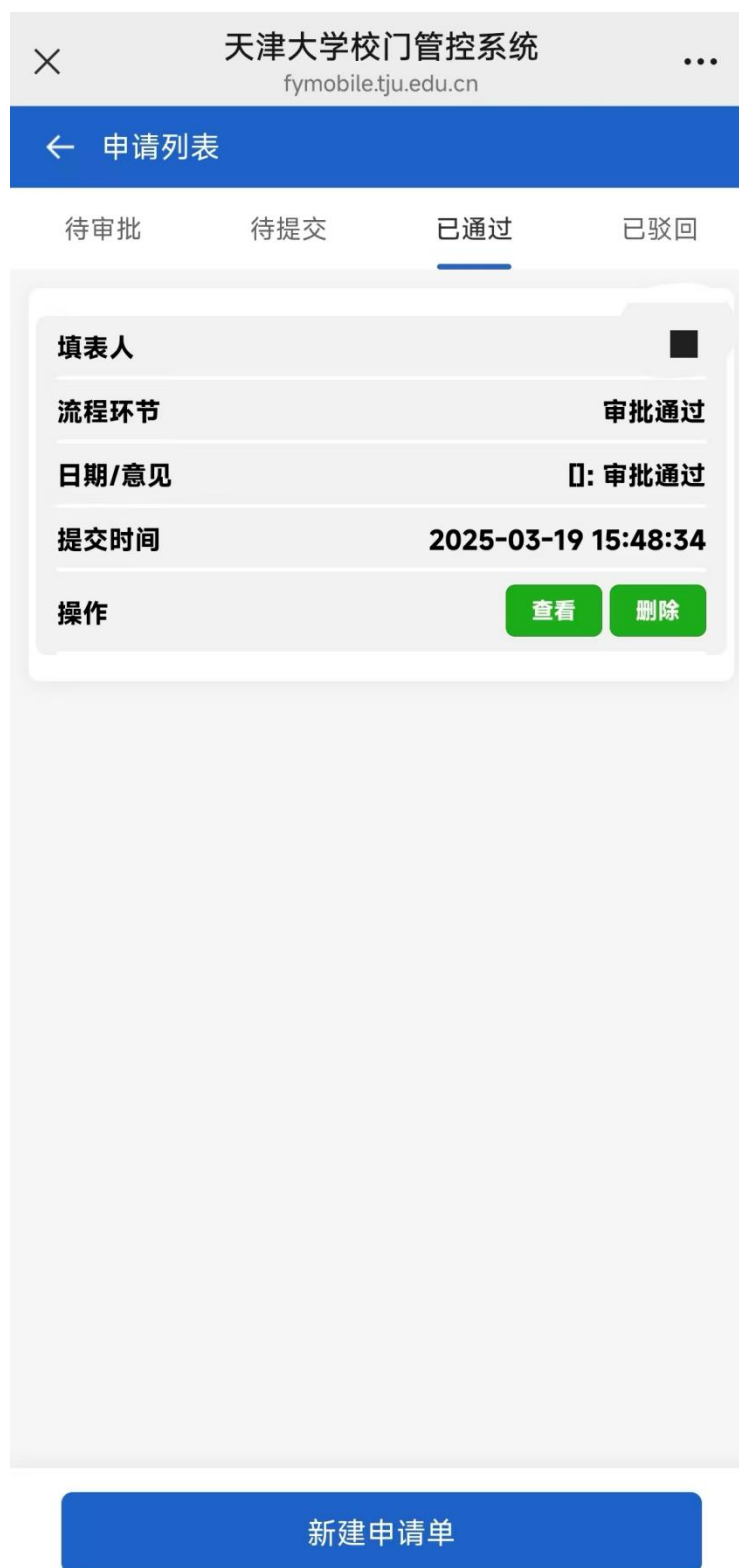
天津大学校门管控系统
fymobile.tju.edu.cn

申请列表

待审批 待提交 已通过 已驳回

| 填表人 | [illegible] |
|---|---|
| 流程环节 | 审批通过 |
| 日期/意见 | []: 审批通过 |
| 提交时间 | 2025-03-19 15:48:34 |
| 操作 | 查看 删除 |

新建申请单